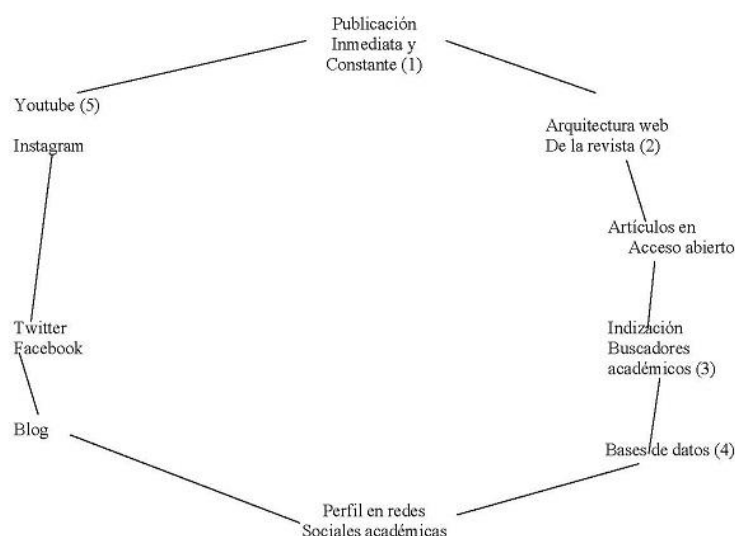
Publicación Inmediata y Constante (1)

Arquitectura web De la revista (2)

Artículos en Acceso abierto

Indización Buscadores académicos (3)

Bases de datos (4)

Perfil en redes Sociales académicas

Blog

Twitter Facebook

Instagram

Youtube (5)